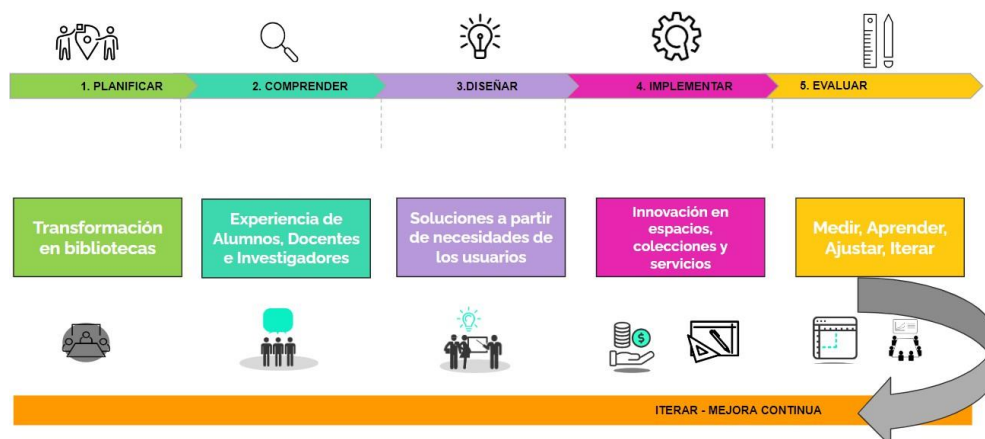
1. PLANIFICAR
2. COMPRENDER
3.DISEÑAR
4. IMPLEMENTAR
5. EVALUAR

Transformación en bibliotecas

Experiencia de Alumnos, Docentes e Investigadores

Soluciones a partir de necesidades de los usuarios

Innovación en espacios, colecciones y servicios

Medir, Aprender, Ajustar, Iterar

$

ITERAR - MEJORA CONTINUA